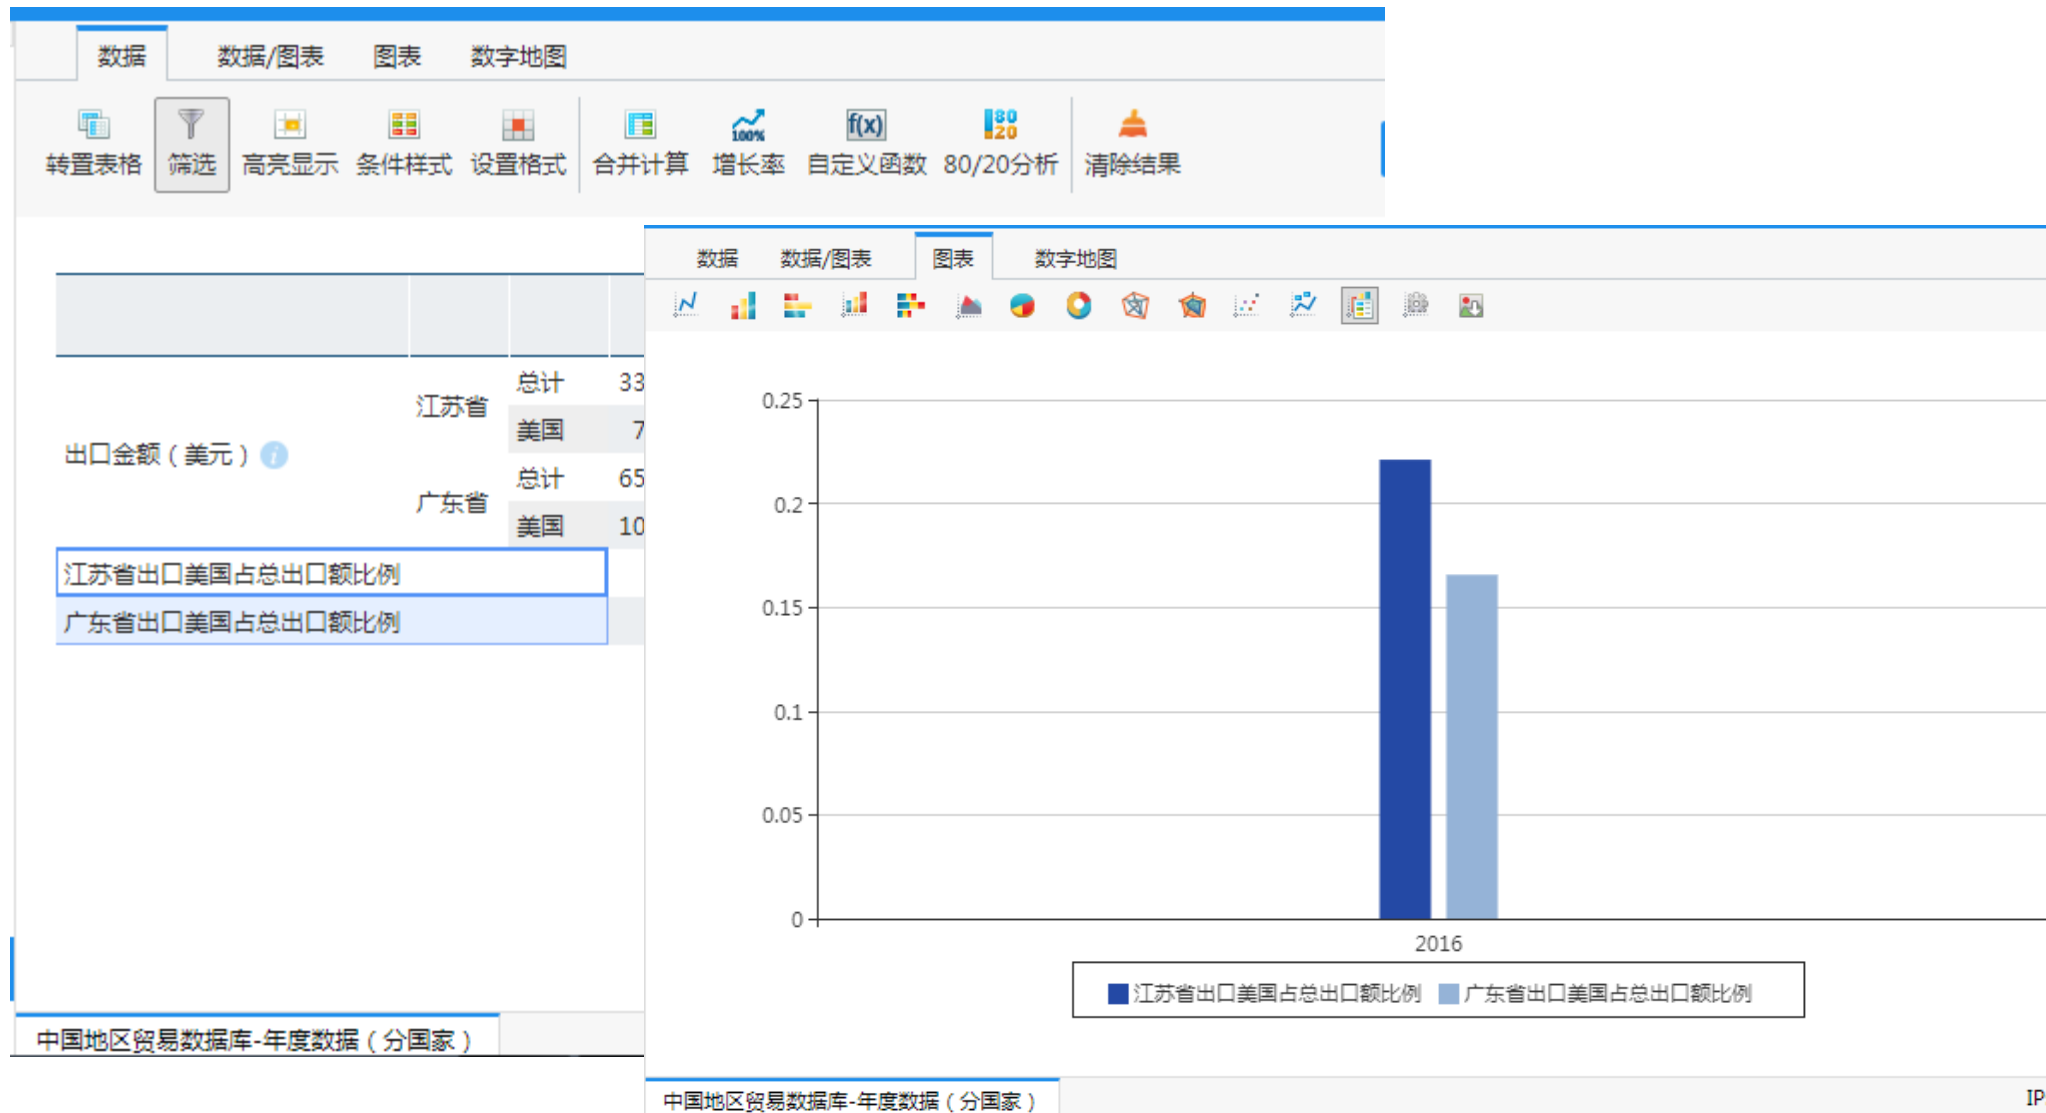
数据 数据/图表 图表 数字地图

转置表格 筛选 高亮显示 条件样式 设置格式 合并计算 增长率 自定义函数 80/20分析 清除结果

出口金额（美元）

江苏省 总计 33
美国 7
广东省 总计 65
美国 10

江苏省出口美国占总出口额比例
广东省出口美国占总出口额比例

中国地区贸易数据库-年度数据（分国家）

数据 数据/图表 图表 数字地图

0.25
0.2
0.15
0.1
0.05
0
2016

江苏省出口美国占总出口额比例 广东省出口美国占总出口额比例

中国地区贸易数据库-年度数据（分国家）

IP